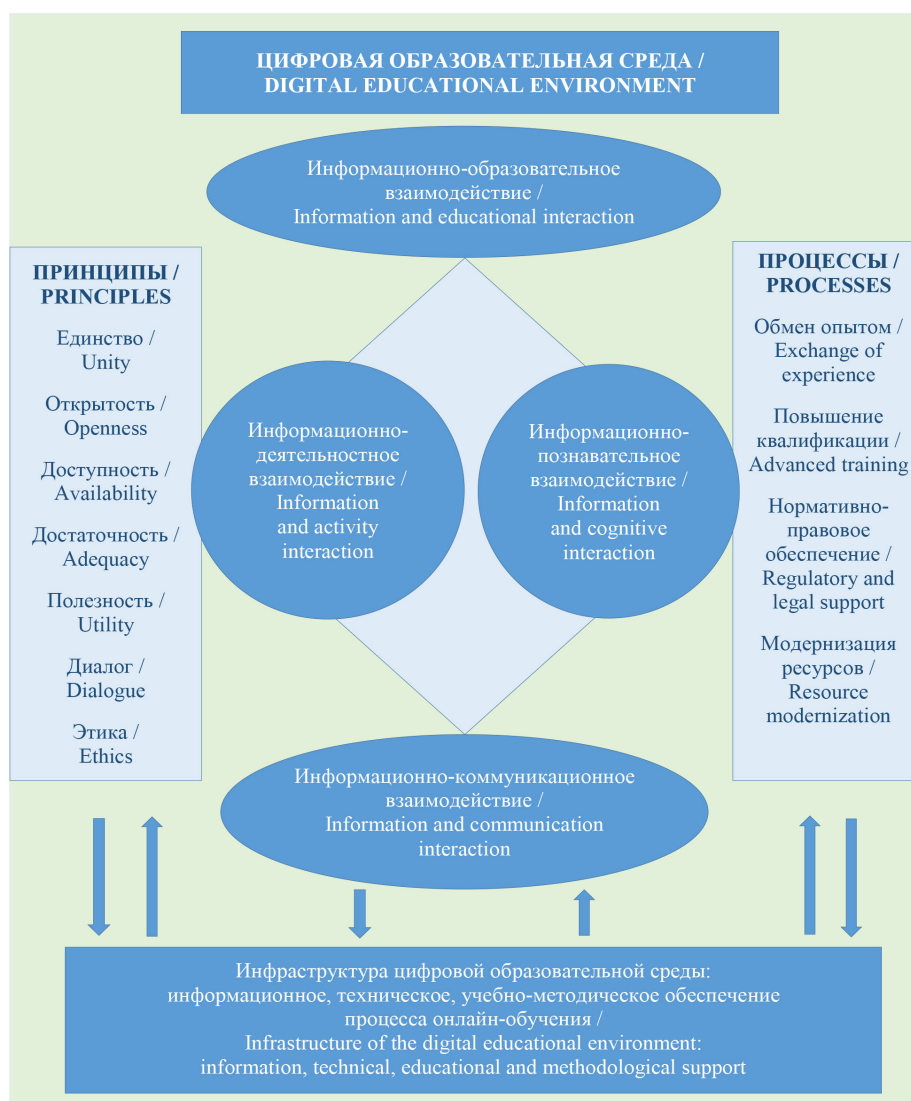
ЦИФРОВАЯ ОБРАЗОВАТЕЛЬНАЯ СРЕДА / DIGITAL EDUCATIONAL ENVIRONMENT

Информационно-образовательное взаимодействие / Information and educational interaction

ПРИНЦИПЫ / PRINCIPLES

Единство / Unity

Открытость / Openness

Доступность / Availability

Достаточность / Adequacy

Полезность / Utility

Диалог / Dialogue

Этика / Ethics

Информационно-деятельностное взаимодействие / Information and activity interaction

Информационно-познавательное взаимодействие / Information and cognitive interaction

ПРОЦЕССЫ / PROCESSES

Обмен опытом / Exchange of experience

Повышение квалификации / Advanced training

Нормативно-правовое обеспечение / Regulatory and legal support

Модернизация ресурсов / Resource modernization

Информационно-коммуникационное взаимодействие / Information and communication interaction

Инфраструктура цифровой образовательной среды: информационное, техническое, учебно-методическое обеспечение процесса онлайн-обучения / Infrastructure of the digital educational environment: information, technical, educational and methodological support